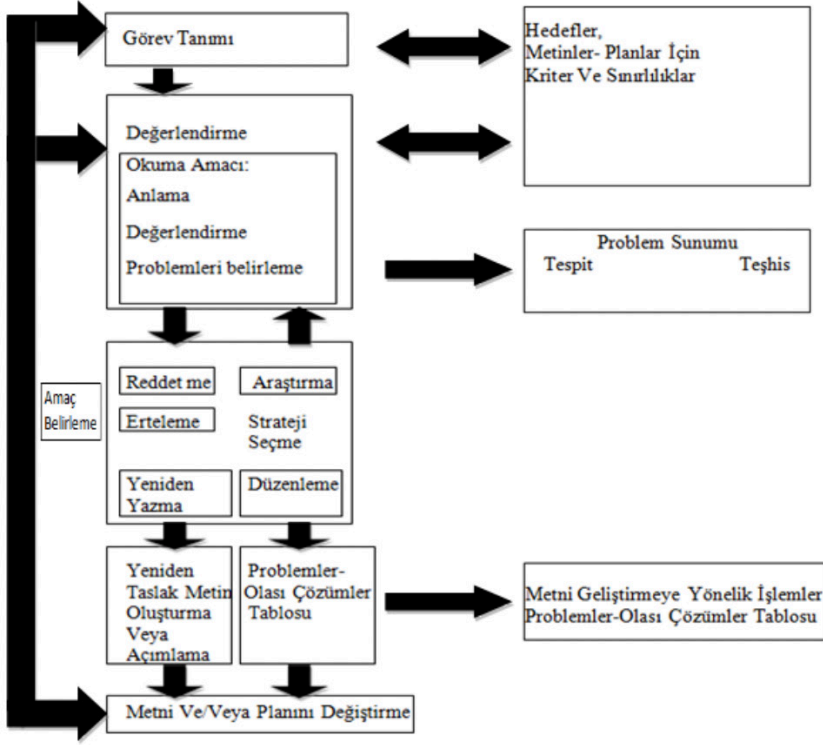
Görev Tanımı

Hedefler,
Metinler- Planlar İçin
Kriter Ve Sınırlılıklar

Değerlendirme

Okuma Amacı:
Anlama
Değerlendirme
Problemleri belirleme

Problem Sunumu
Tespit Teşhis

Amaç Belirleme

Reddet me

Araştırma

Erteleme

Strateji Seçme

Yeniden Yazma

Düzenleme

Yeniden Taslak Metin Oluşturma Veya Açımlama

Problemler-Olası Çözümler Tablosu

Metni Geliştirmeye Yönelik İşlemler
Problemler-Olası Çözümler Tablosu

Metni Ve/Veya Planını Değiştirme